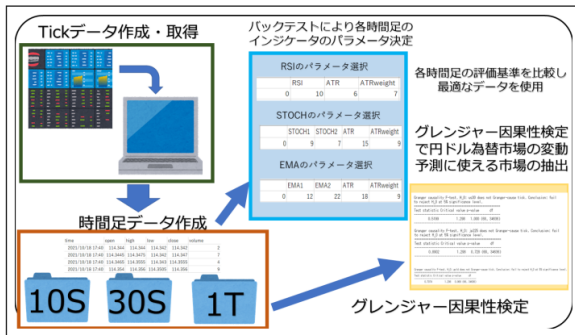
Tickデータ作成・取得

バックテストにより各時間足のインジケータのパラメータ決定

RSIのパラメータ選択

| | RSI | ATR | ATRweight |
|---|---|---|---|
| 0 | 10 | 6 | 7 |

STOCHのパラメータ選択

| | STOCH1 | STOCH2 | ATR | ATRweight |
|---|---|---|---|---|
| 0 | 9 | 7 | 15 | 9 |

EMAのパラメータ選択

| | EMA1 | EMA2 | ATR | ATRweight |
|---|---|---|---|---|
| 0 | 12 | 22 | 18 | 9 |

各時間足の評価基準を比較し最適なデータを使用

グレンジャー因果性検定で円ドル為替市場の変動予測に使える市場の抽出

時間足データ作成

| time | open | high | low | close | volume |
|---|---|---|---|---|---|
| 2021/10/18 17:40 | 114.344 | 114.344 | 114.342 | 114.342 | 2 |
| 2021/10/18 17:40 | 114.3449 | 114.3475 | 114.347 | 114.347 | 6 |
| 2021/10/18 17:40 | 114.3469 | 114.3469 | 114.3555 | 114.3555 | 6 |
| 2021/10/18 17:40 | 114.354 | 114.356 | 114.3555 | 114.356 | 9 |

10S 30S 1T

グレンジャー因果性検定